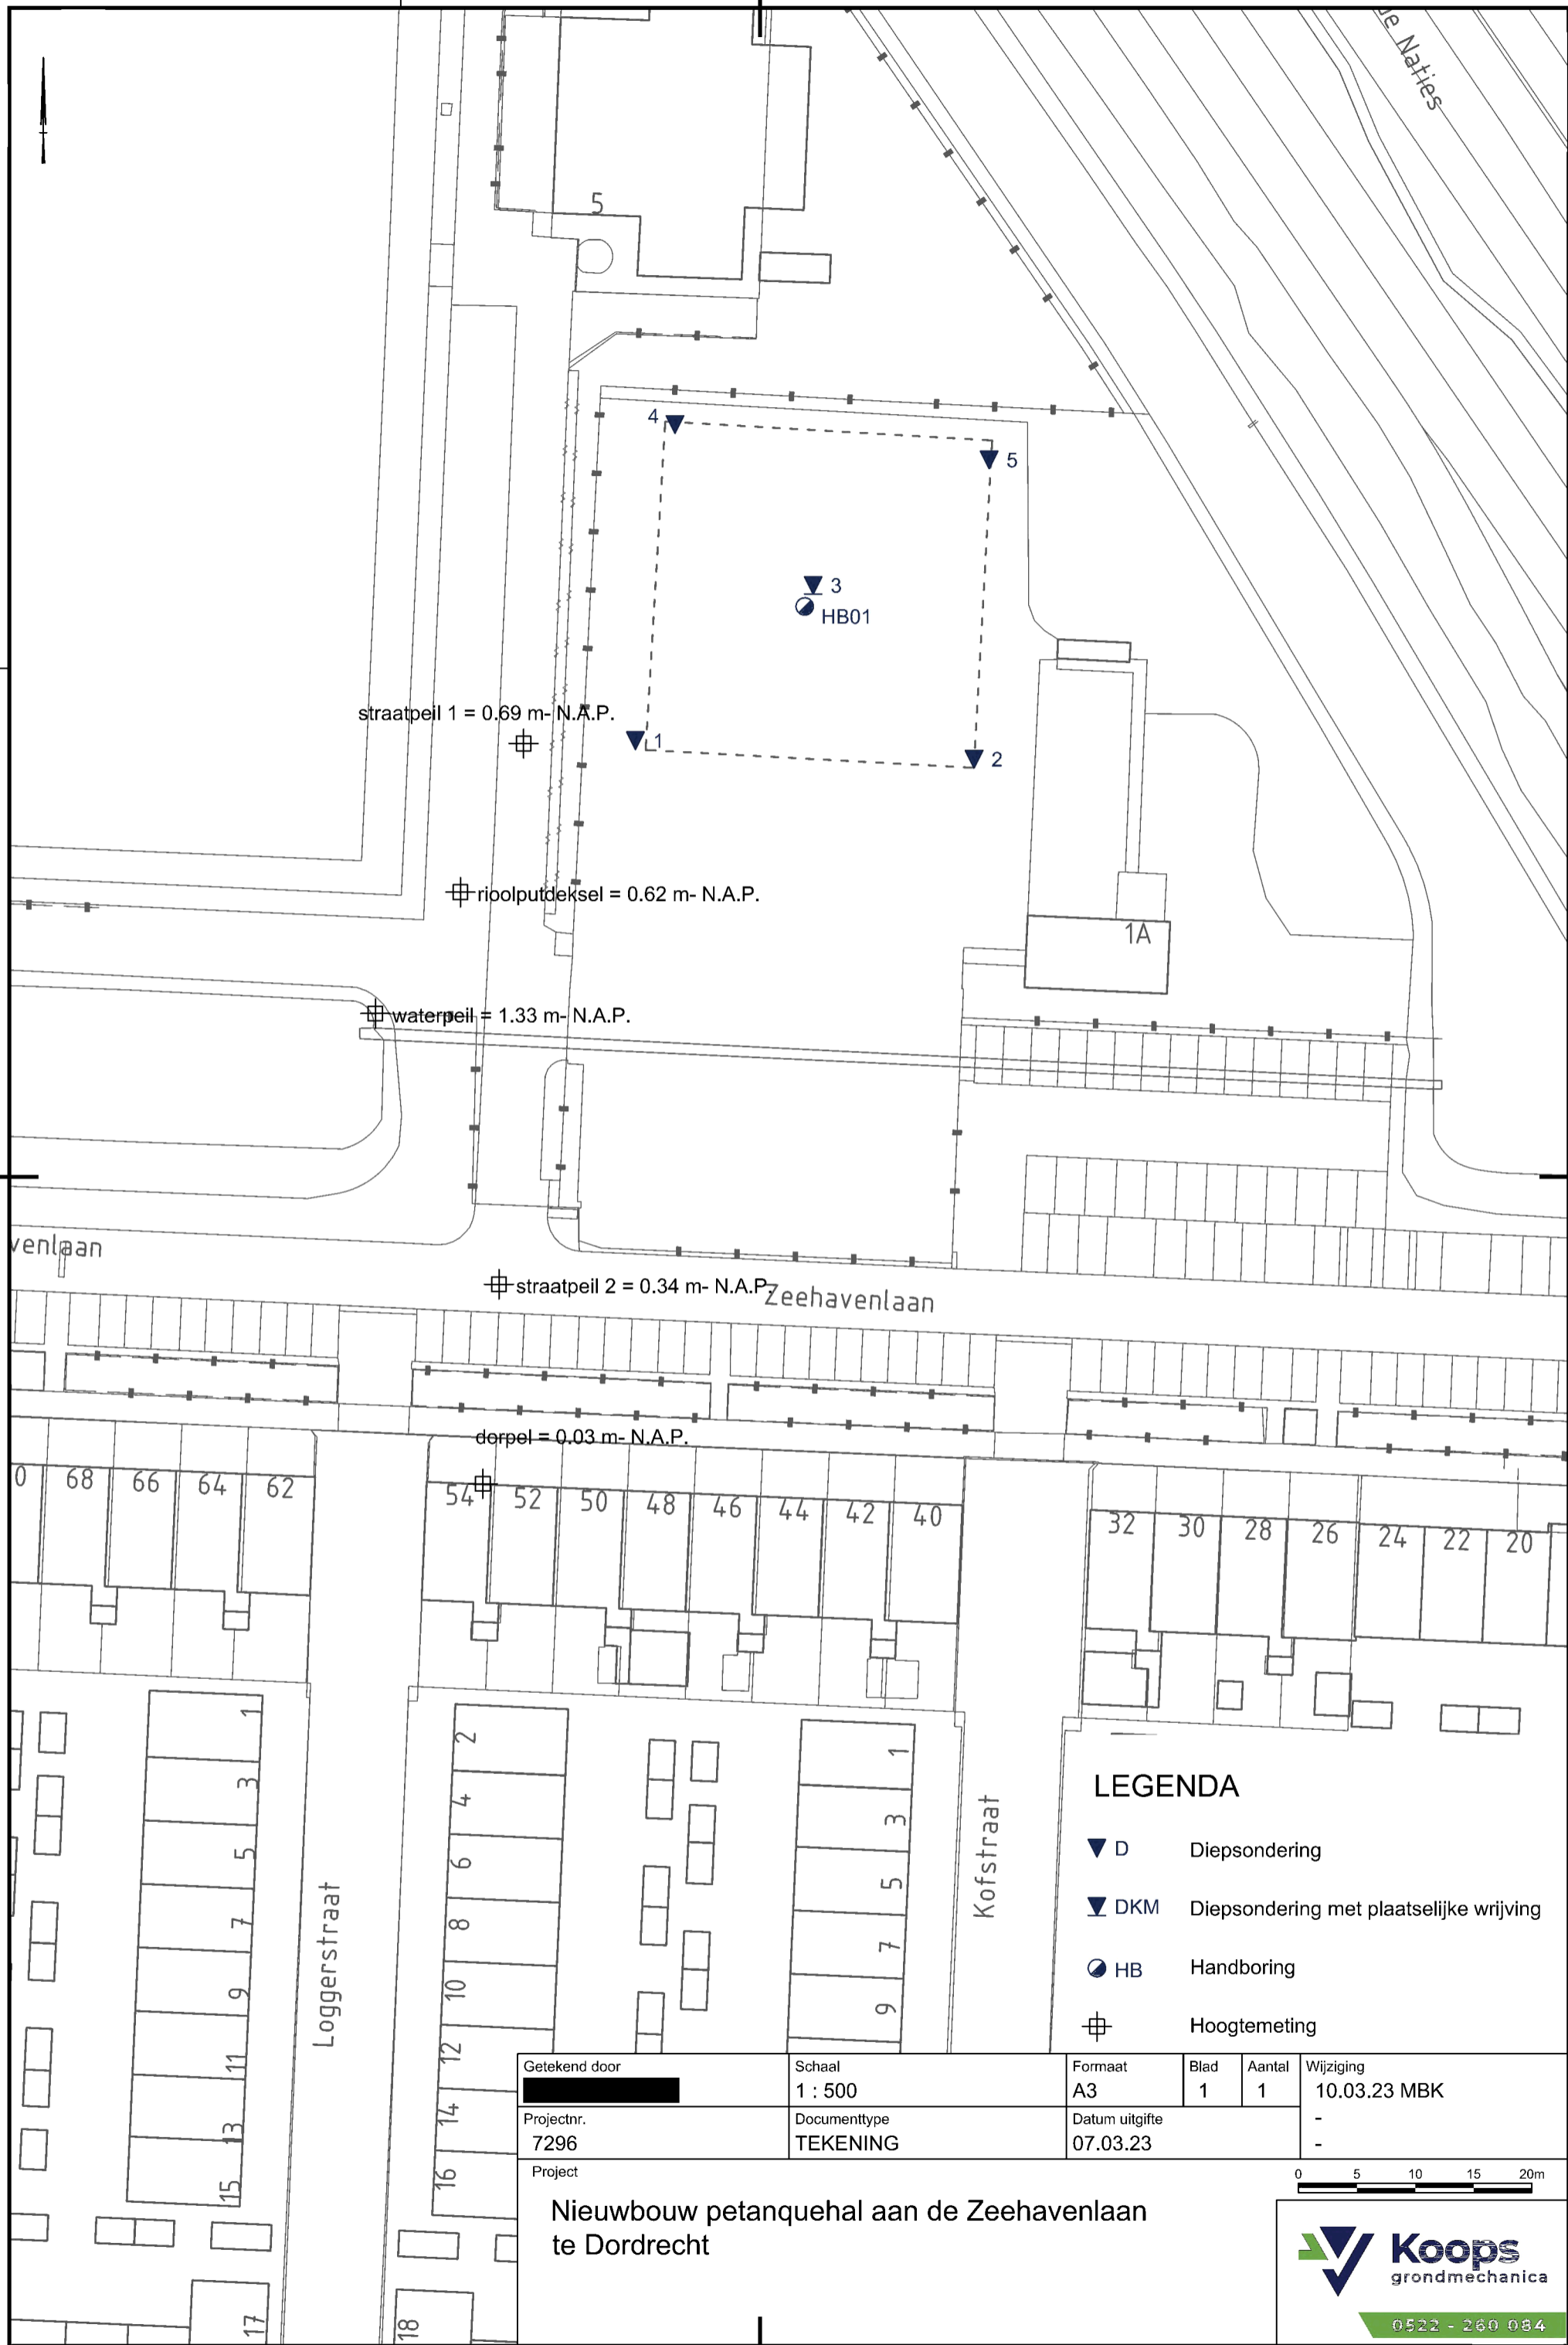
e Naties

5

4
5
3
HB01

straatpeil 1 = 0.69 m- N.A.P.
1
2

riooldeksel = 0.62 m- N.A.P.

1A

waterpeil = 1.33 m- N.A.P.

venlaan

straatpeil 2 = 0.34 m- N.A.P.
Zeehavenlaan

dorpel = 0.03 m- N.A.P.

0 68 66 64 62
54 52 50 48 46 44 42 40
32 30 28 26 24 22 20

1 3 5 7 9 11 13 15 17
2 4 6 8 10 12 14 16 18
1 3 5 7 9

Loggerstraat
Kofstraat

LEGENDA
D Diepsondering
DKM Diepsondering met plaatselijke wrijving
HB Handboring
Hoogtemeting

| Getekend door | Schaal 1 : 500 | Formaat A3 | Blad 1 | Aantal 1 | Wijziging 10.03.23 MBK |
|---|---|---|---|---|---|
| Projectnr. 7296 | Documenttype TEKENING | Datum uitgifte 07.03.23 | | | - - |

Project
Nieuwbouw petanquehal aan de Zeehavenlaan te Dordrecht

0 5 10 15 20m

Koops grondmechanica
0522 - 260 084